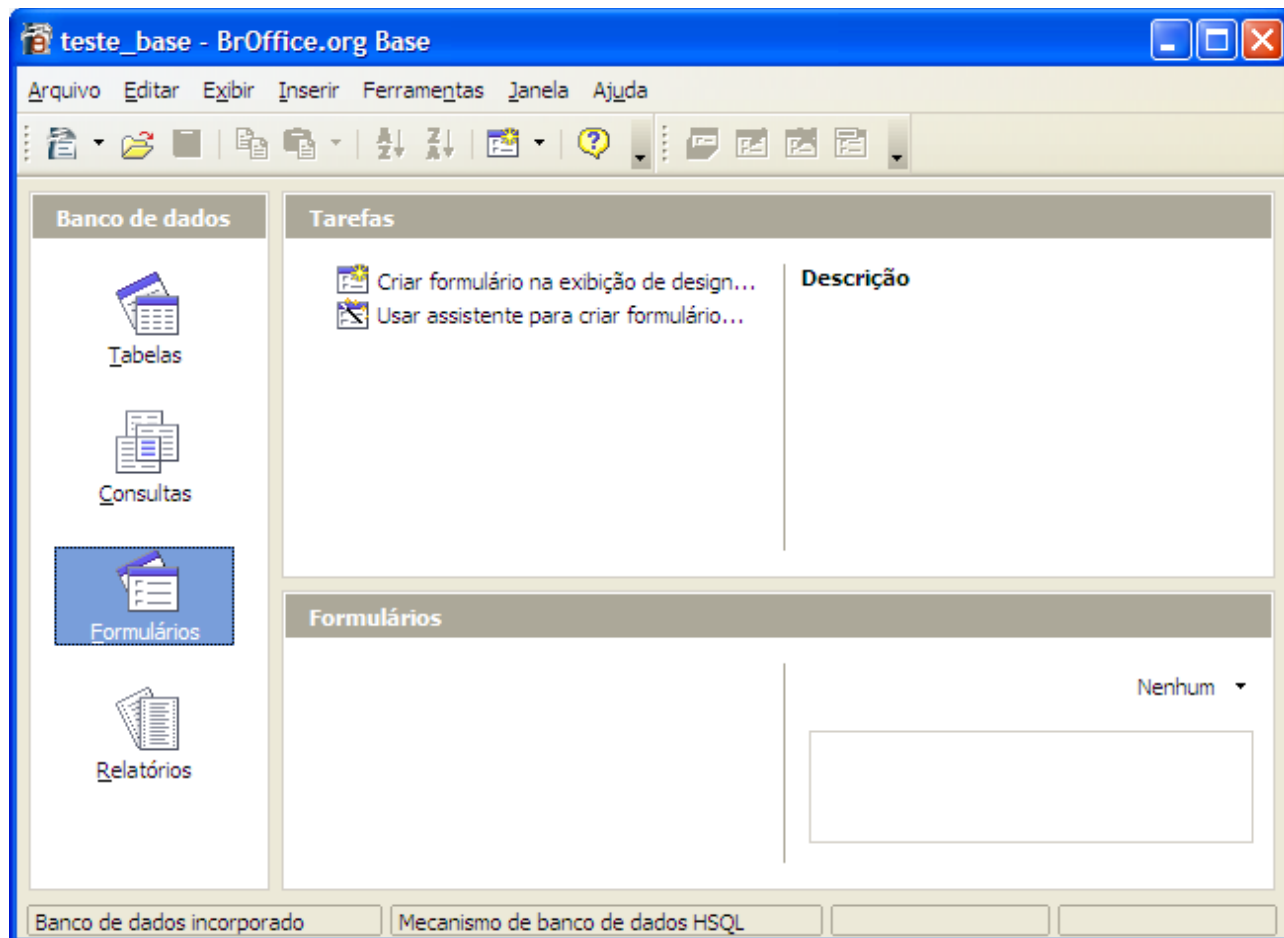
teste_base - BrOffice.org Base

Arquivo Editar Exibir Inserir Ferramentas Janela Ajuda

Banco de dados

Tabelas

Consultas

Formulários

Relatórios

Tarefas

Criar formulário na exibição de design...
Usar assistente para criar formulário...

Descrição

Formulários

Nenhum

Banco de dados incorporado | Mecanismo de banco de dados HSQL